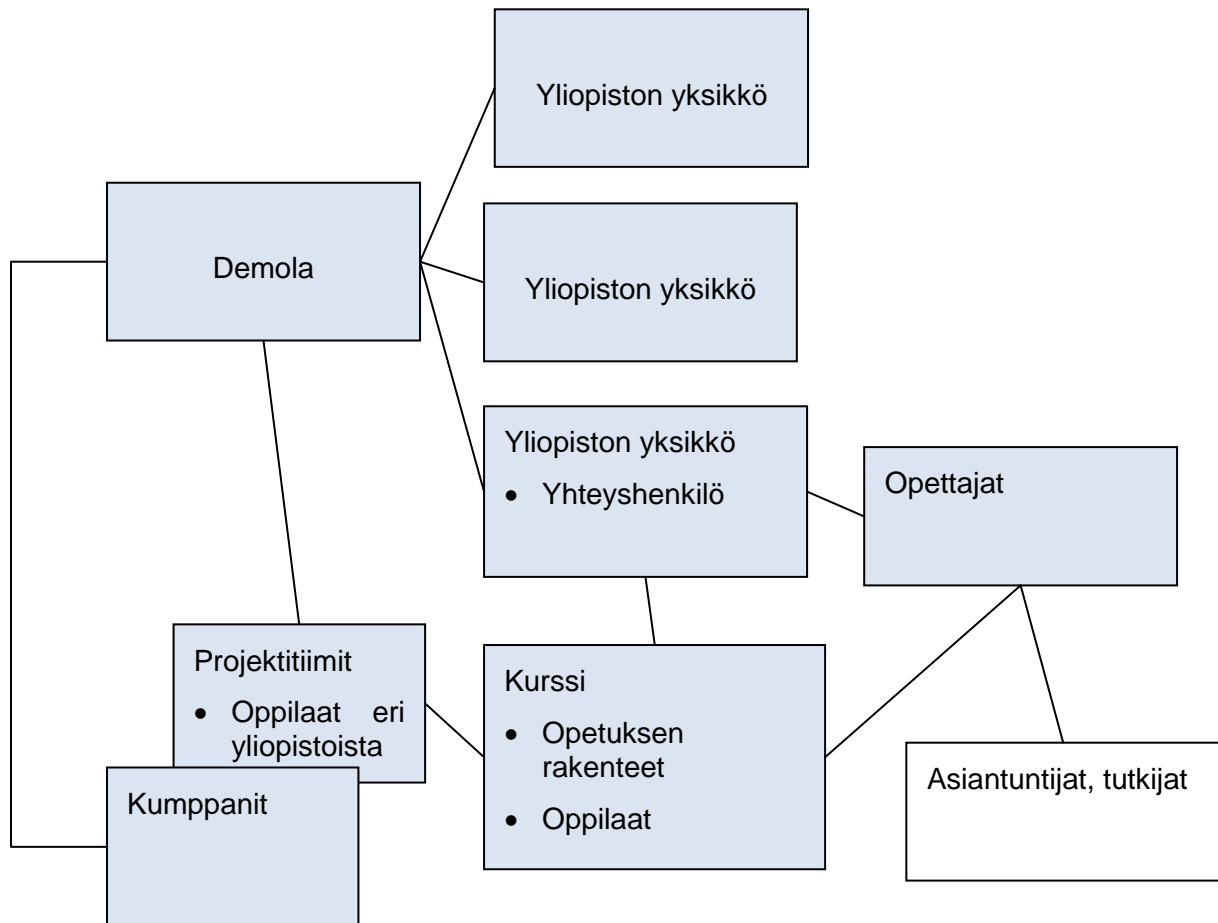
Yliopiston yksikkö

Demola

Yliopiston yksikkö

Yliopiston yksikkö
- Yhteyshenkilö

Opettajat

Projektitiimit
- Oppilaat eri yliopistoista

Kurssi
- Opetuksen rakenteet
- Oppilaat

Kumppanit

Asiantuntijat, tutkijat